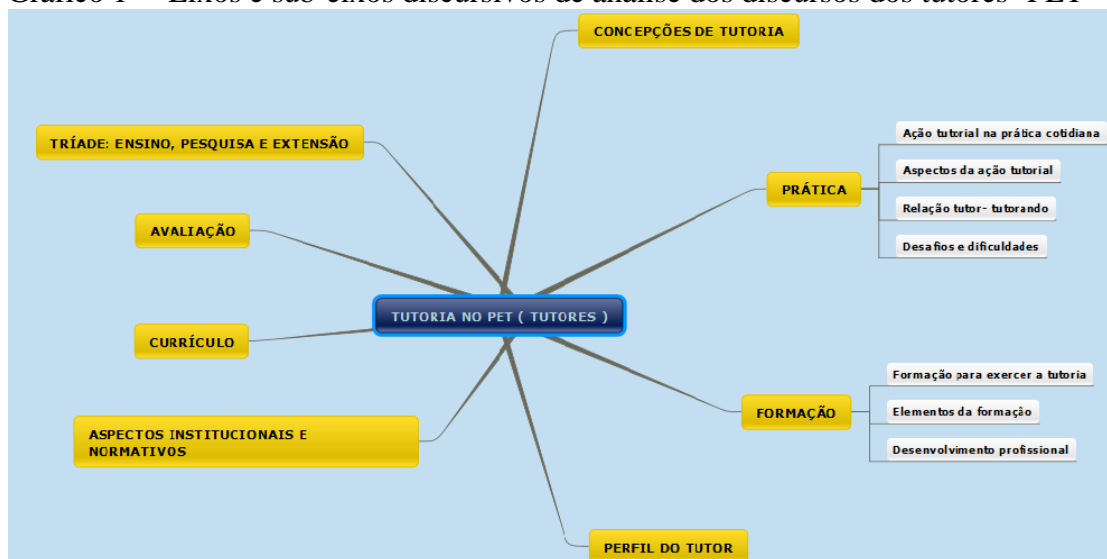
Gráfico 1 – Eixos e sub-eixos discursivos de análise dos discursos dos tutores- PET

CONCEPÇÕES DE TUTORIA

TRÍADE: ENSINO, PESQUISA E EXTENSÃO

PRÁTICA

Ação tutorial na prática cotidiana

Aspectos da ação tutorial

Relação tutor- tutorando

Desafios e dificuldades

AVALIAÇÃO

TUTORIA NO PET ( TUTORES )

CURRÍCULO

FORMAÇÃO

Formação para exercer a tutoria

Elementos da formação

Desenvolvimento profissional

ASPECTOS INSTITUCIONAIS E NORMATIVOS

PERFIL DO TUTOR